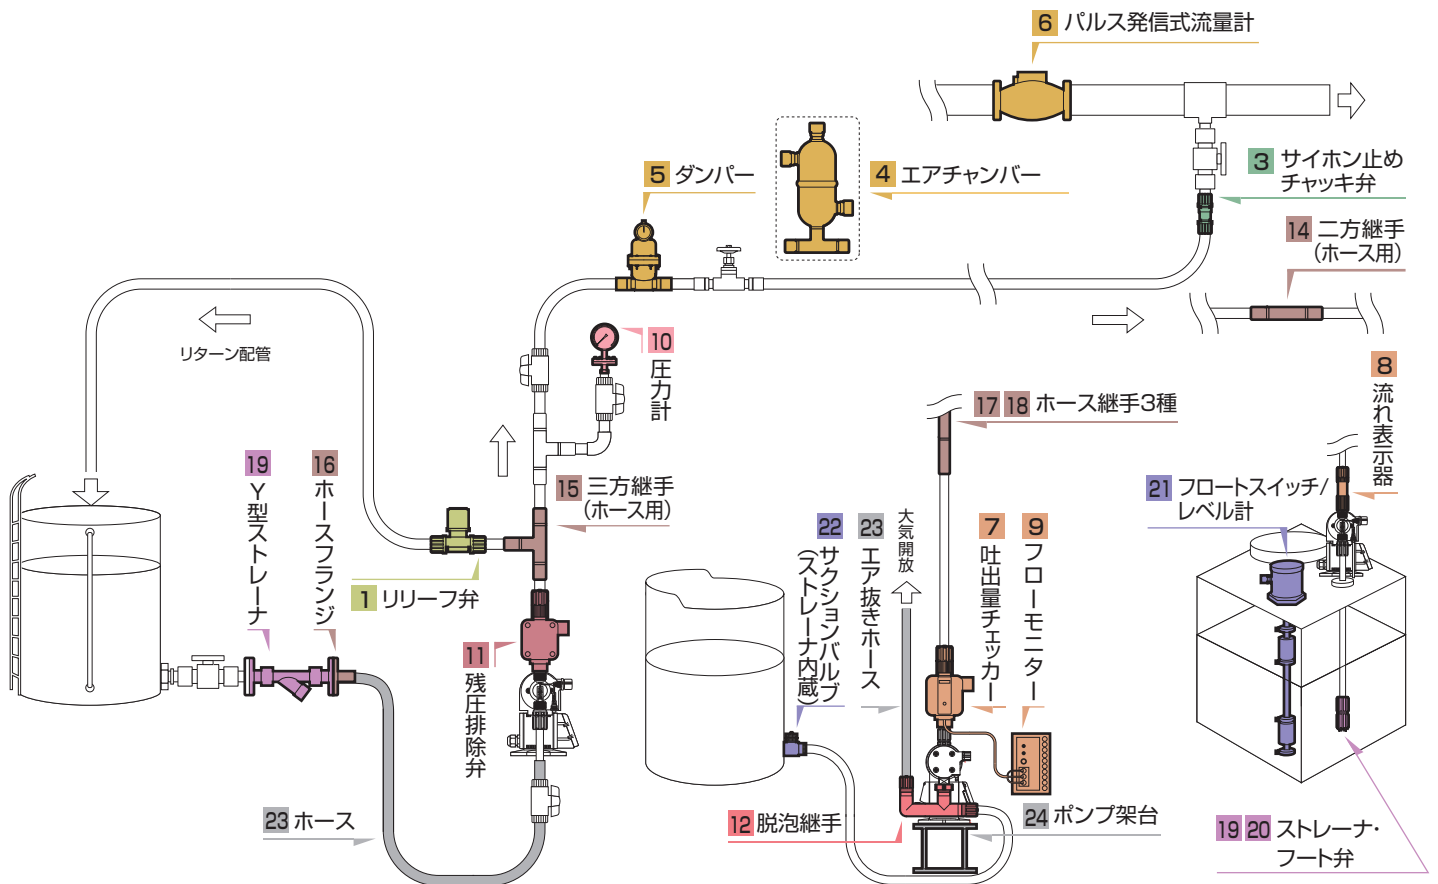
6 パルス発信式流量計

5 ダンパー

4 エアチャンバー

3 サイホン止め チャッキ弁

14 二方継手 (ホース用)

リターン配管

10 圧力計

8 流れ表示器

17 18 ホース継手3種

19 Y型ストレーナ

16 ホースフランジ

15 三方継手 (ホース用)

21 フロートスイッチ/ レベル計

22 サクションバルブ (ストレーナ内蔵)

23 エア抜きホース

大気開放

7 吐出量チェッカー

9 フローモニター

1 リリーフ弁

11 残圧排除弁

23 ホース

12 脱泡継手

24 ポンプ架台

19 20 ストレーナ・ フート弁